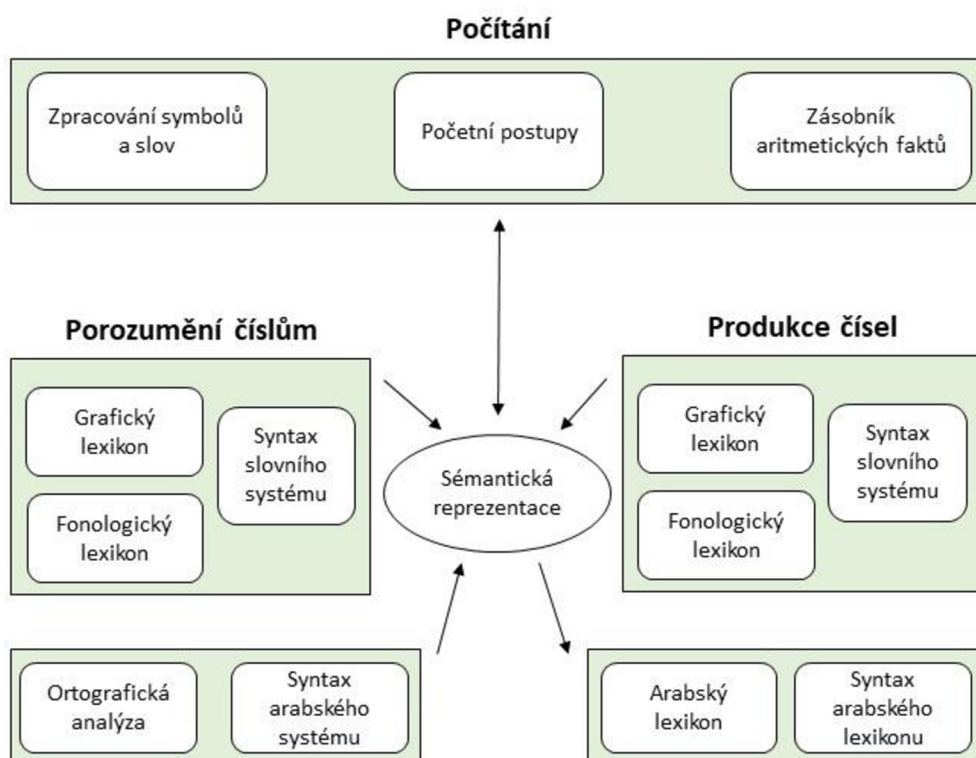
Počítání

Zpracování symbolů a slov

Početní postupy

Zásobník aritmetických faktů

Porozumění číslům

Grafický lexikon

Syntax slovního systému

Fonologický lexikon

Sémantická reprezentace

Produkce čísel

Grafický lexikon

Syntax slovního systému

Fonologický lexikon

Ortografická analýza

Syntax arabského systému

Arabský lexikon

Syntax arabského lexikonu